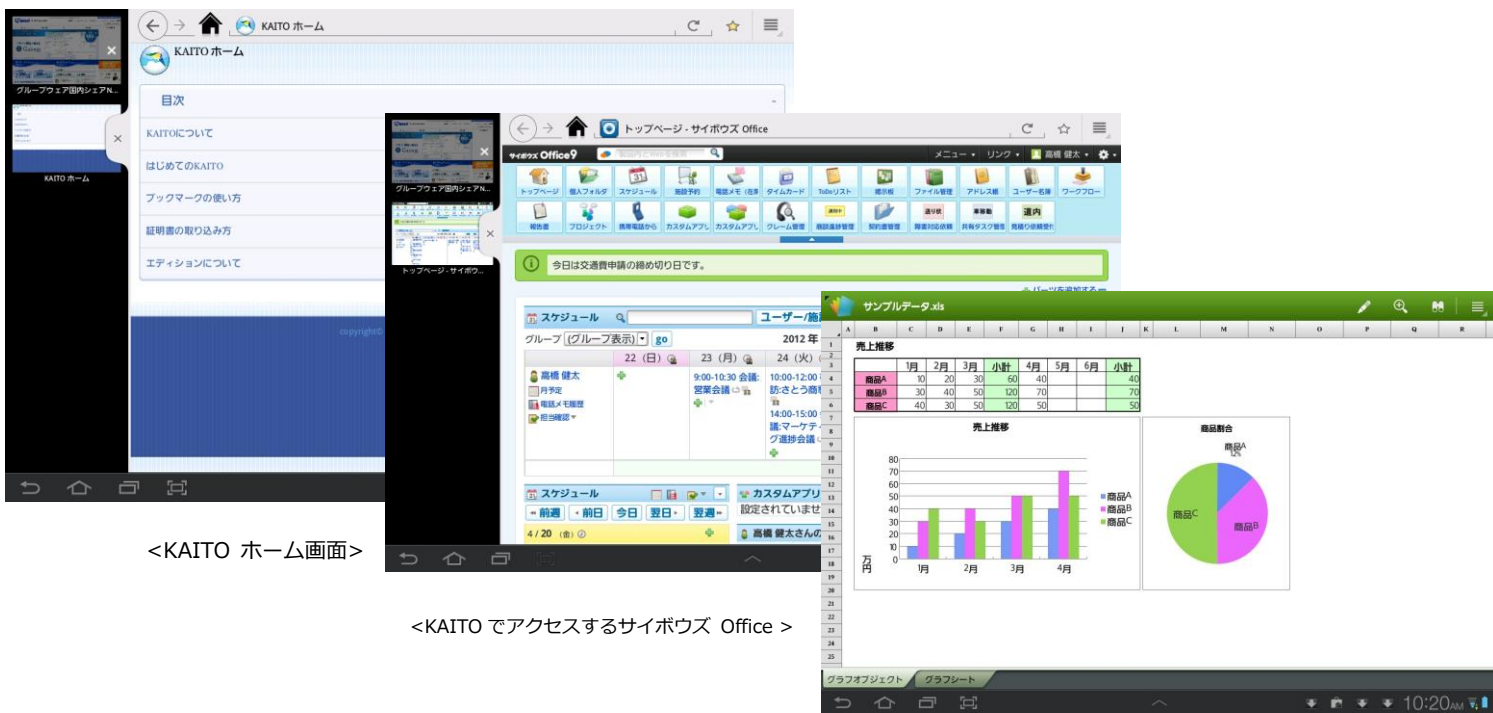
KAITO ホーム

グループウェア国内シェアN...

KAITO ホーム

KAITO ホーム

目次

KAITOについて

はじめてのKAITO

ブックマークの使い方

証明書の取り込み方

エディションについて

copyright©

<KAITO ホーム画面>

トップページ - サイボウズ Office

グループウェア国内シェアN...

トップページ - サイボウ...

サイボウズ Office9

メニュー ▾ リンク ▾ 高橋 健太 ▾

トップページ 個人フォルダ スケジュール 施設予約 電話メモ・在席 タイムカード ToDoリスト 掲示板 ファイル管理 アドレス帳 ユーザー名簿 ワークフロー

報告書 プロジェクト 携帯端末から カスタムアプリ カスタムアプリ クレーム管理 商談進捗管理 契約書管理 障害対応依頼 共有タスク管理 見積り依頼受付

今日は交通費申請の締め切り日です。

パーツを追加する

スケジュール

ユーザー/施

グループ (グループ表示) go

2012 年

22 (日) 23 (月) 24 (火)

高橋 健太

月予定

電話メモ履歴

担当確認

9:00-10:30 会議:営業会議

10:00-12:00 訪:さとう商

14:00-15:00 議:マーケテ グ選抜会議

スケジュール

カスタムアプリ

« 前週 ‹ 前日 今日 翌日 › 翌週 »

設定されていませ

4 / 20 (金)

高橋 健太さんの

<KAITO でアクセスするサイボウズ Office >

サンプルデータ.xls

| | 1月 | 2月 | 3月 | 小計 | 4月 | 5月 | 6月 | 小計 |
|---|---|---|---|---|---|---|---|---|
| 商品A | 10 | 20 | 30 | 60 | 40 | | | 40 |
| 商品B | 30 | 40 | 50 | 120 | 70 | | | 70 |
| 商品C | 40 | 30 | 50 | 120 | 50 | | | 50 |

売上推移

売上推移

80 70 60 50 40 30 20 10 0

万円

1月 2月 3月 4月

商品A 商品B 商品C

商品割合

商品A 商品B 商品C

グラフオブジェクト グラフシート

10:20AM